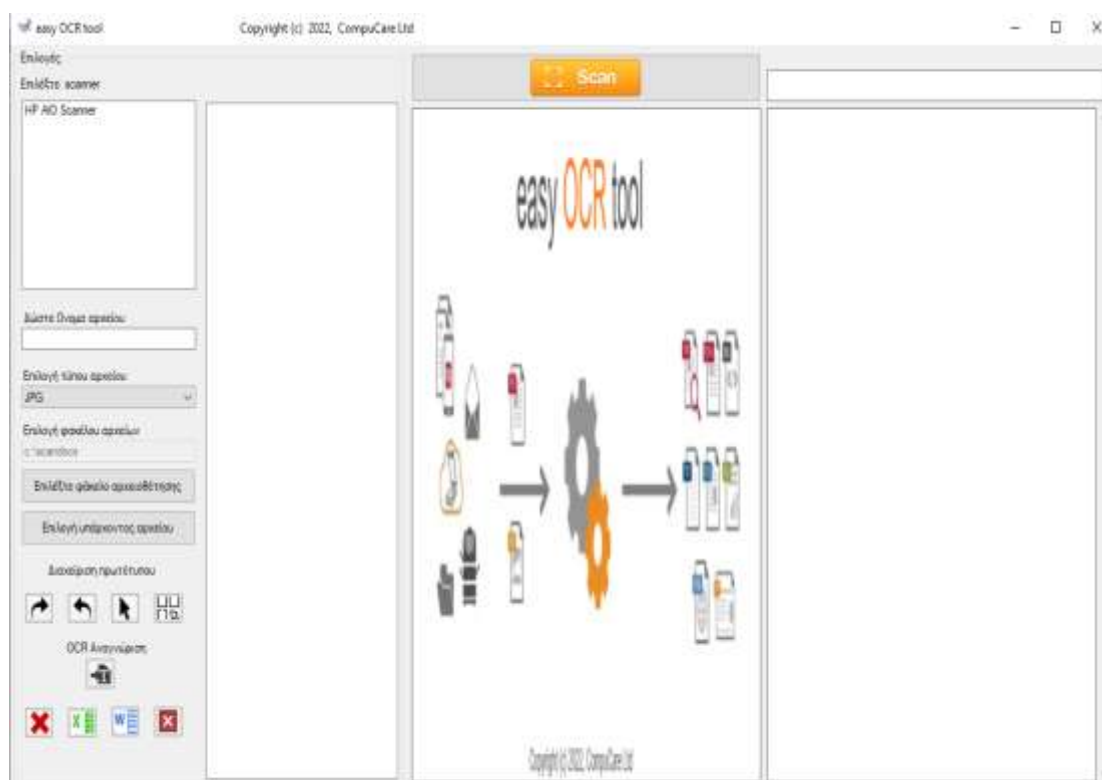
easy OCR tool

Copyright (c) 2022, CompuCare Ltd

Επιλογές

Επιλέξτε scanner

HP AIO Scanner

Scan

easy OCR tool

Δώστε Όνομα αρχείου:

Επιλογή τύπου αρχείου:

JPG

Επιλογή φακέλου αρχείων

c:\scandocs

Επιλέξτε φάκελο αρχειοθέτησης

Επιλογή υπάρχοντος αρχείου

Διαχείριση πρωτότυπου

OCR Αναγνώριση

Copyright (c) 2022, CompuCare Ltd